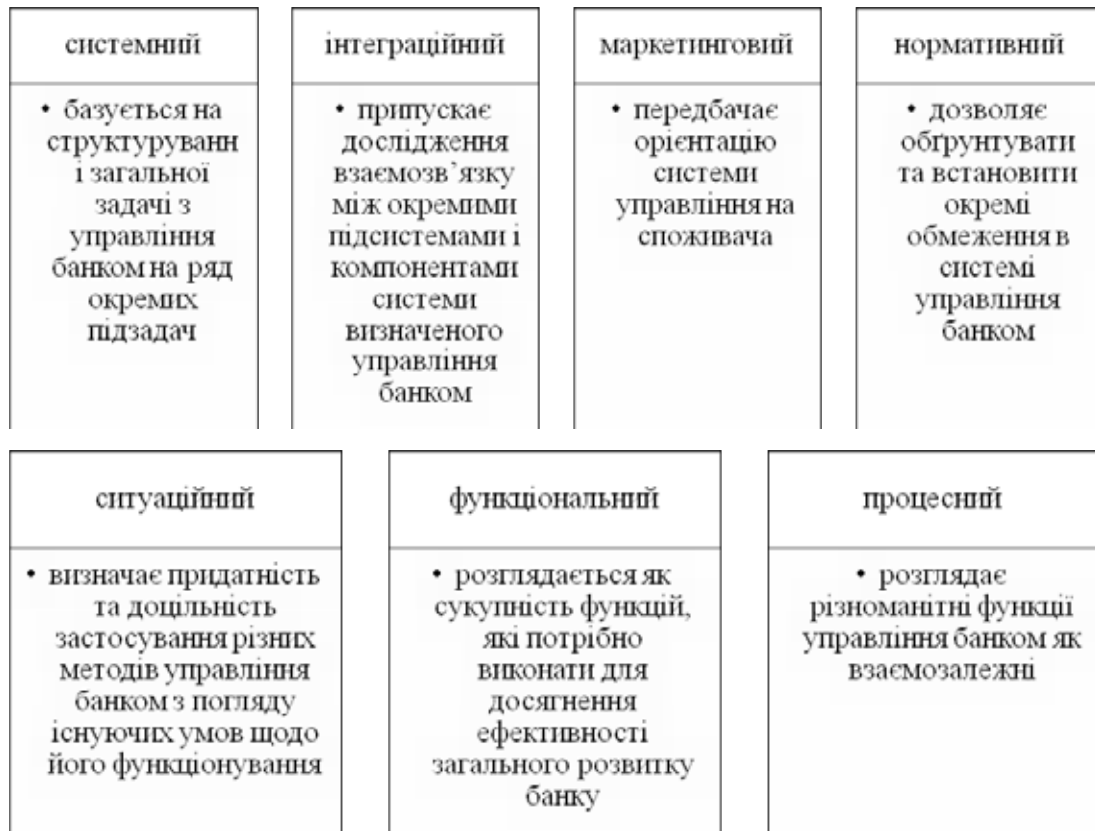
системний

• базується на структуруванні загальної задачі з управління банком на ряд окремих підзадач

інтеграційний

• припускає дослідження взаємозв'язку між окремими підсистемами і компонентами системи визначеного управління банком

маркетинговий

• передбачає орієнтацію системи управління на споживача

нормативний

• дозволяє обґрунтувати та встановити окремі обмеження в системі управління банком

ситуаційний

• визначає придатність та доцільність застосування різних методів управління банком з погляду існуючих умов щодо його функціонування

функціональний

• розглядається як сукупність функцій, які потрібно виконати для досягнення ефективності загального розвитку банку

процесний

• розглядає різноманітні функції управління банком як взаємозалежні